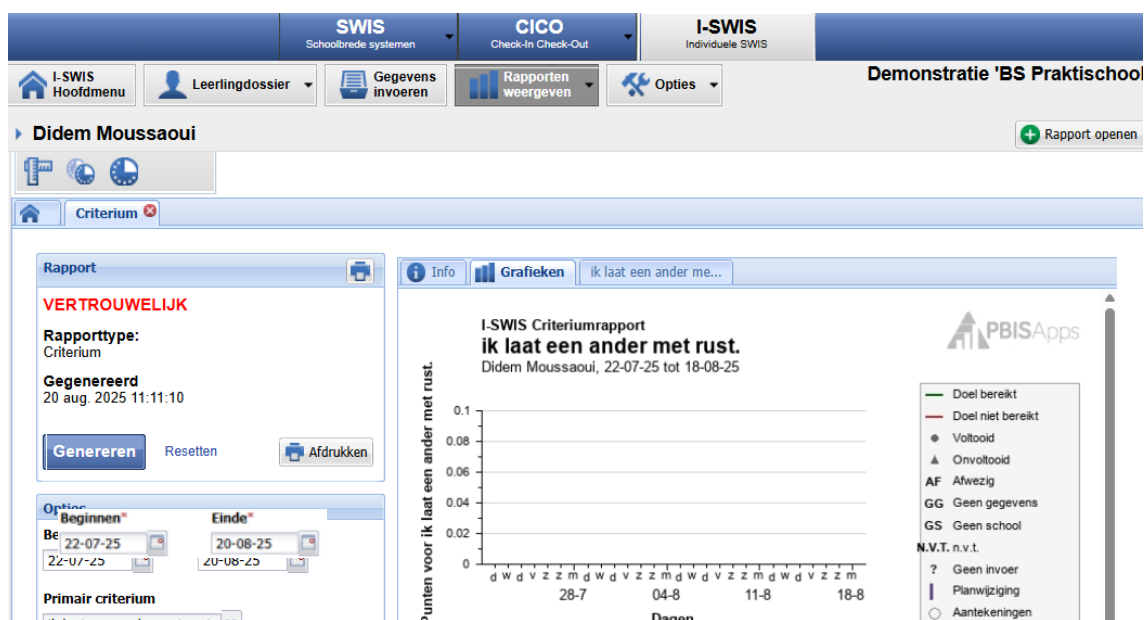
SWIS
Schoolbrede systemen

CICO
Check-In Check-Out

I-SWIS
Individuele SWIS

I-SWIS Hoofdmenu

Leerlingdossier

Gegevens invoeren

Rapporten weergeven

Opties

Demonstratie 'BS Praktischool

Didem Moussaoui

Rapport openen

Criterium

Rapport

VERTROUWELIJK

Rapporttype:
Criterium

Gegenereerd
20 aug. 2025 11:11:10

Genereren

Resetten

Afdrukken

Opties

Beginnen*

Einde*

22-07-25

20-08-25

Primair criterium

Info

Grafieken

ik laat een ander me...

I-SWIS Criteriumrapport
ik laat een ander met rust.
Didem Moussaoui, 22-07-25 tot 18-08-25

PBISApps

Punten voor ik laat een ander met rust.

0.1
0.08
0.06
0.04
0.02
0

d w d v z z m d w d v z z m d w d v z z m d w d v z z m

28-7
04-8
11-8
18-8

Dagen

Doel bereikt
Doel niet bereikt
Voltooid
Onvoltooid
AF Afwezig
GG Geen gegevens
GS Geen school
N.V.T. n.v.t.
? Geen invoer
Planwijziging
Aantekeningen